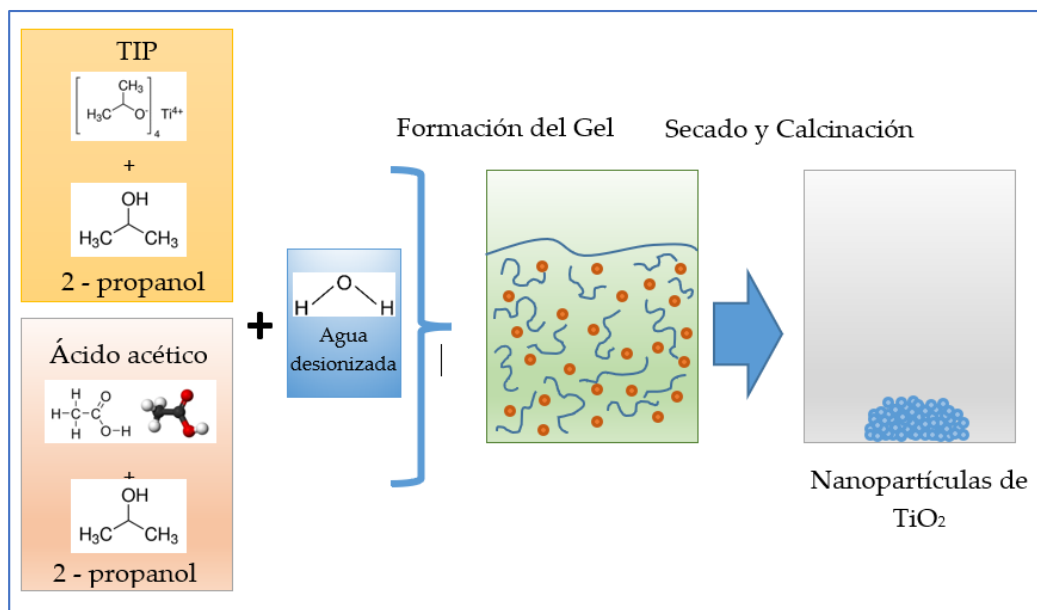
TIP

$\left[ H_3C \diagup O^- \right]_4 Ti^{4+}$

+

OH

$H_3C$ $CH_3$

2 - propanol

Ácido acético

H O
H–C–C
H O–H

+

OH

$H_3C$ $CH_3$

2 - propanol

+

H O H

Agua desionizada

Formación del Gel

Secado y Calcinación

Nanopartículas de $TiO_2$